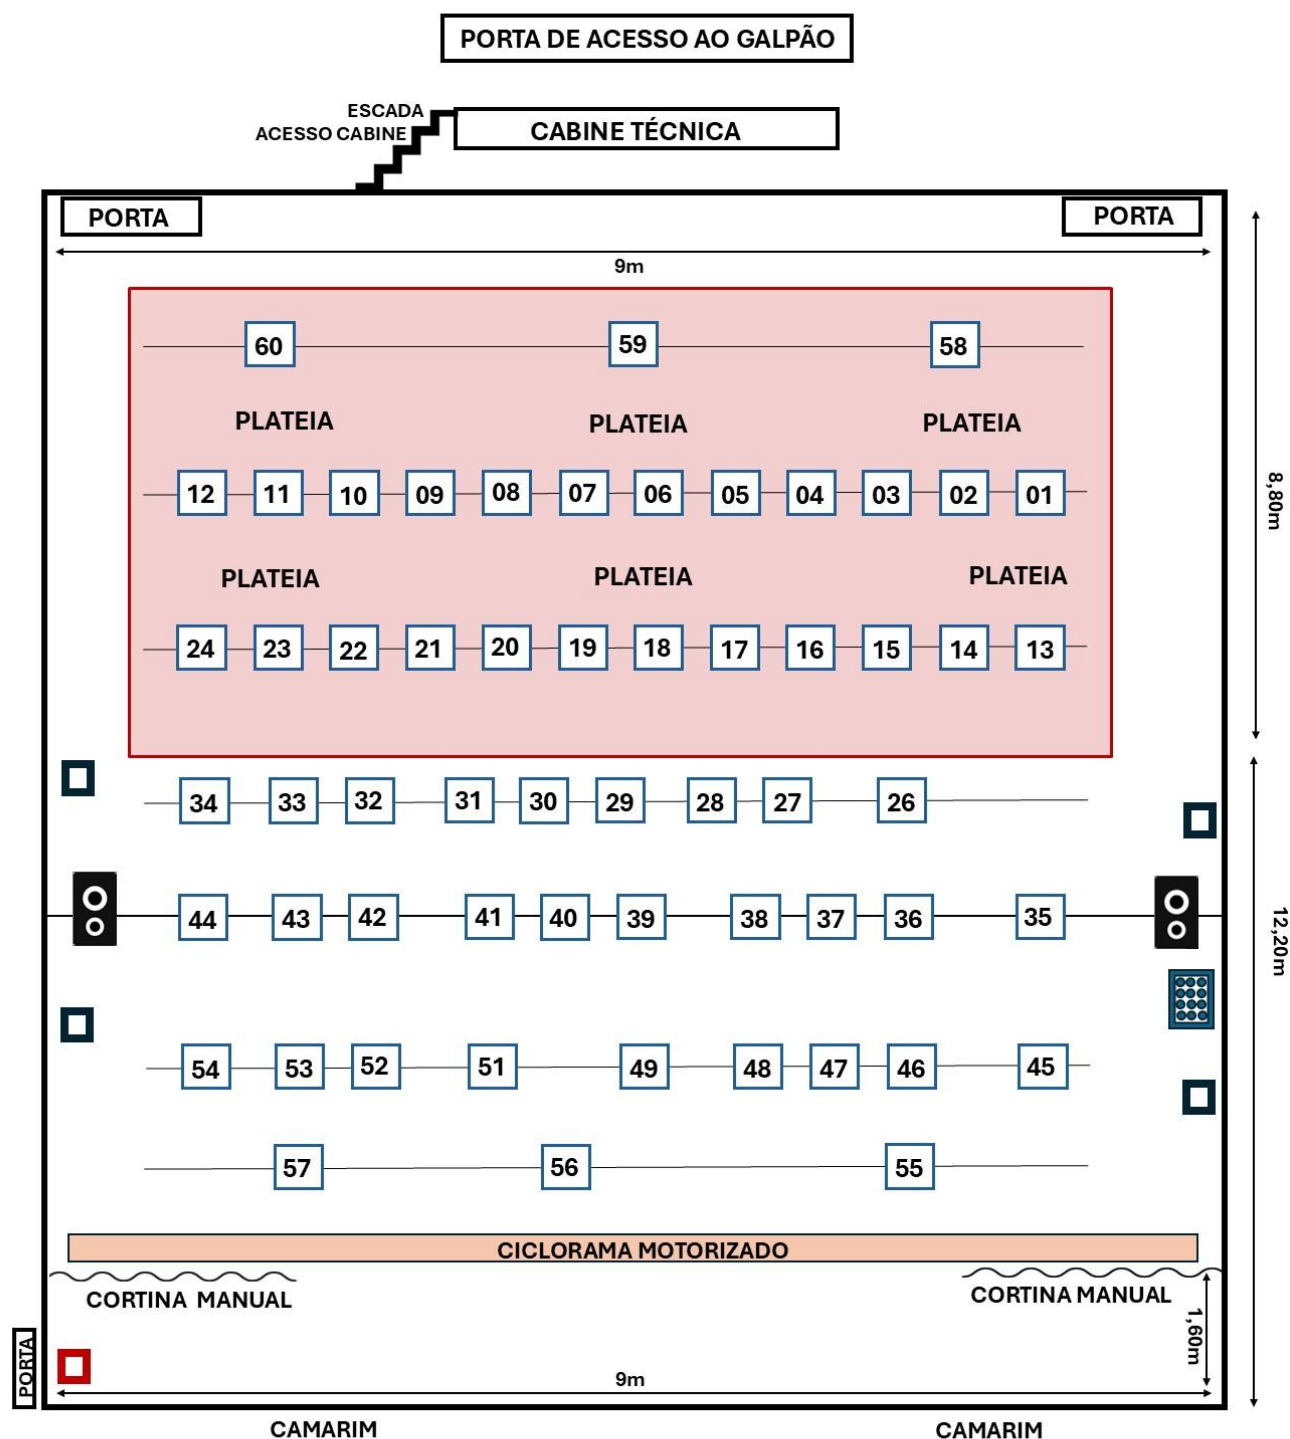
PORTA DE ACESSO AO GALPÃO

ESCADA
ACESSO CABINE

CABINE TÉCNICA

PORTA

PORTA

9m

8,80m

60 59 58

PLATEIA PLATEIA PLATEIA

12 11 10 09 08 07 06 05 04 03 02 01

PLATEIA PLATEIA PLATEIA

24 23 22 21 20 19 18 17 16 15 14 13

34 33 32 31 30 29 28 27 26

12,20m

44 43 42 41 40 39 38 37 36 35

54 53 52 51 49 48 47 46 45

57 56 55

CICLORAMA MOTORIZADO

CORTINA MANUAL

CORTINA MANUAL

1,60m

PORTA

9m

CAMARIM

CAMARIM